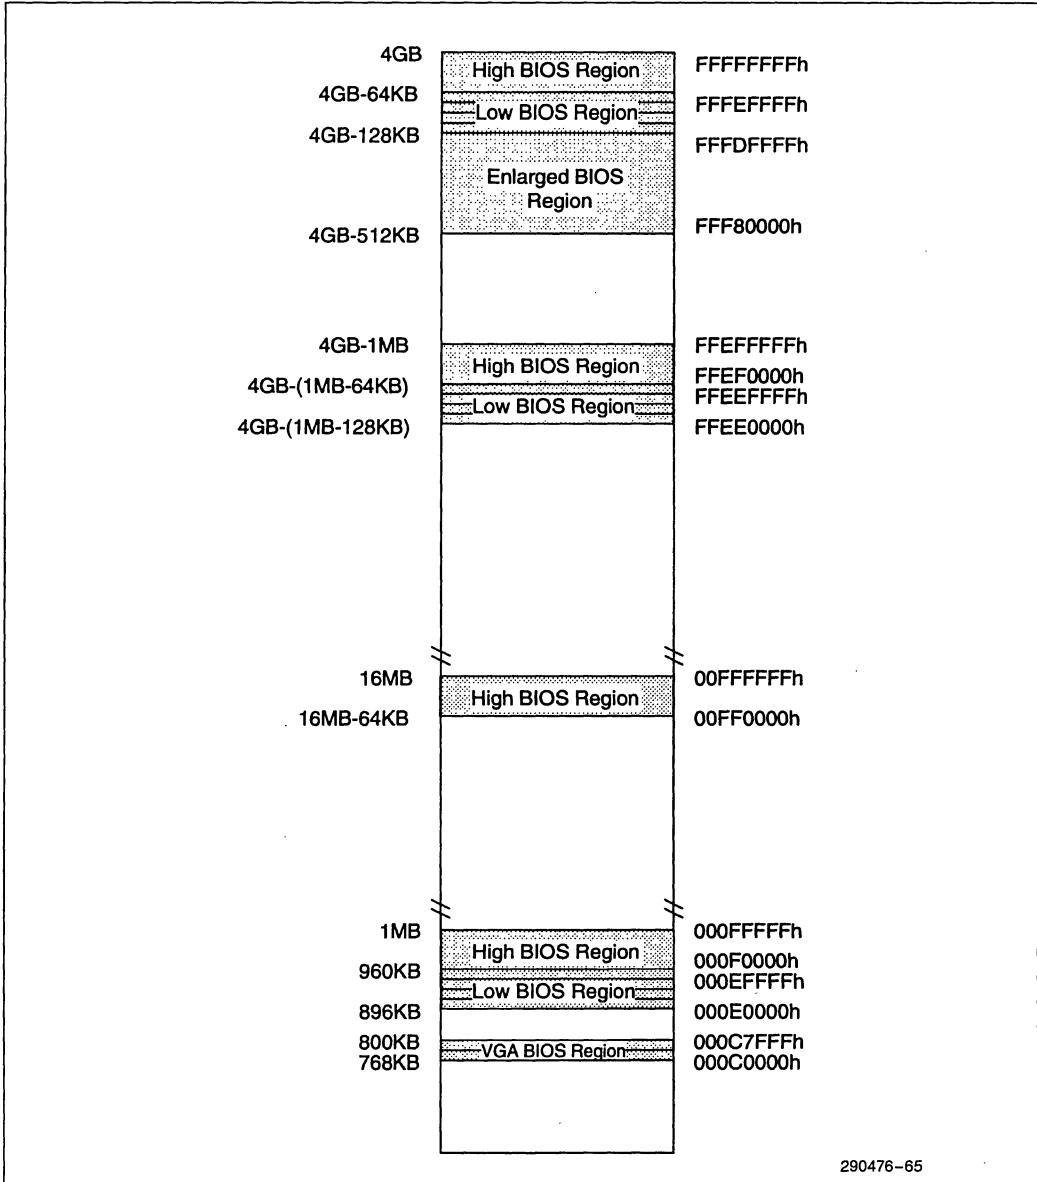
4GB
High BIOS Region
FFFFFFFFh
4GB-64KB
Low BIOS Region
FFFEFFFFh
4GB-128KB
FFFDFFFFh
Enlarged BIOS Region
4GB-512KB
FFF80000h

4GB-1MB
High BIOS Region
FFEFFFFFh
4GB-(1MB-64KB)
FFEF0000h
Low BIOS Region
FFEEFFFFh
4GB-(1MB-128KB)
FFEE0000h

16MB
High BIOS Region
00FFFFFFh
16MB-64KB
00FF0000h

1MB
High BIOS Region
000FFFFFh
960KB
000F0000h
000EFFFFh
Low BIOS Region
896KB
000E0000h
800KB
VGA BIOS Region
000C7FFFh
768KB
000C0000h

290476-65